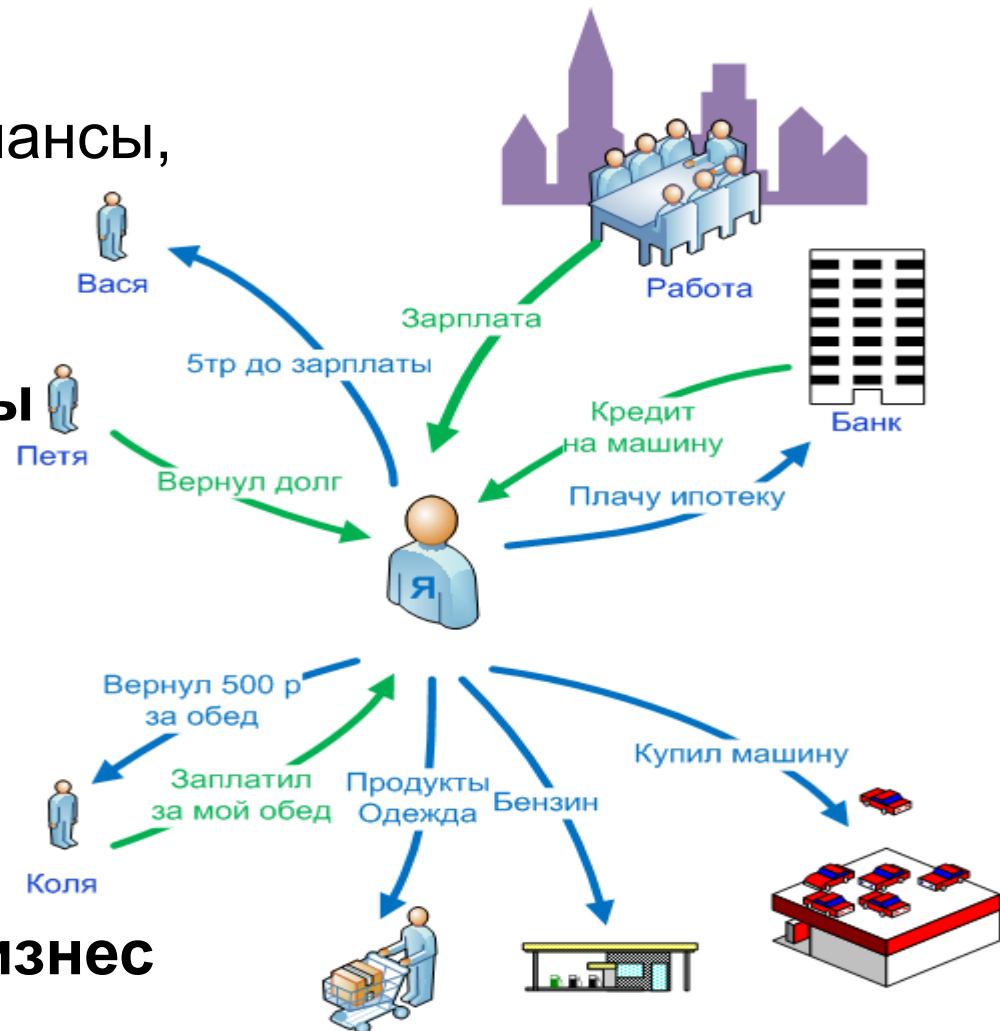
нансы,

Вася

Работа

Зарплата

5тр до зарплаты

ы

Петя

Кредит на машину

Банк

Вернул долг

Плачу ипотеку

Я

Вернул 500 р за обед

Заплатил за мой обед

Продукты Одежда

Бензин

Купил машину

Коля

изнес